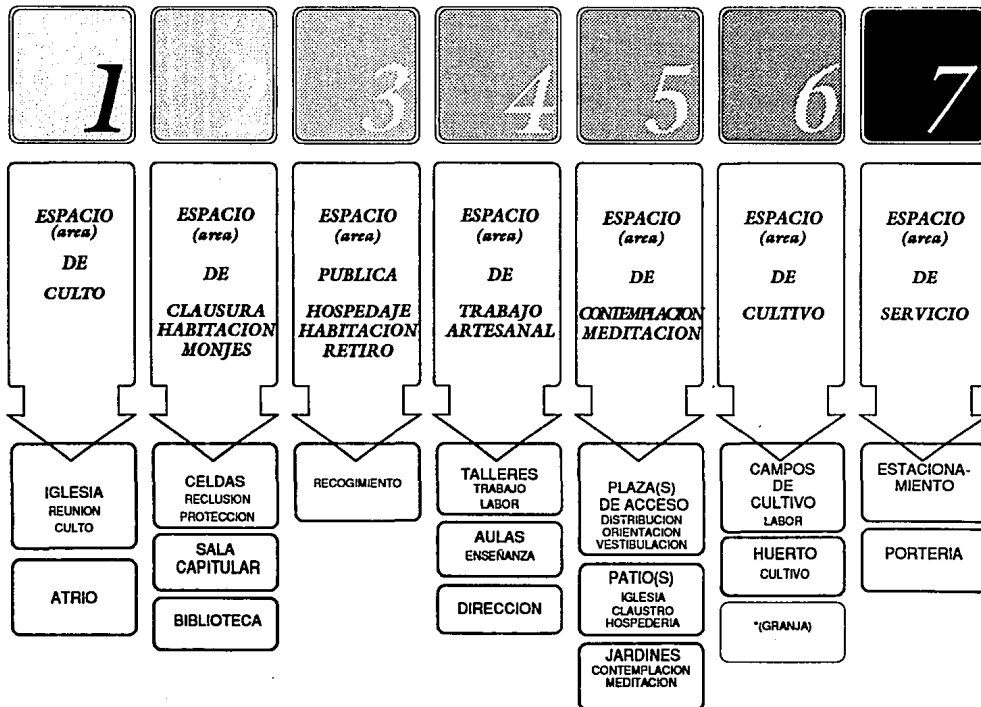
1

ESPACIO (area) DE CULTO

IGLESIA
REUNION
CULTO

ATRIO

ESPACIO (area) DE CLAUSURA HABITACION MONJES

CELDAS
RECLUSION
PROTECCION

SALA CAPITULAR

BIBLIOTECA

3

ESPACIO (area) PUBLICA HOSPEDAJE HABITACION RETIRO

RECOGIMIENTO

4

ESPACIO (area) DE TRABAJO ARTESANAL

TALLERES
TRABAJO
LABOR

AULAS
ENSEÑANZA

DIRECCION

5

ESPACIO (area) DE CONTEMPLACION MEDITACION

PLAZA(S) DE ACCESO
DISTRIBUCION
ORIENTACION
VESTIBULACION

PATIO(S)
IGLESIA
CLAUSTRO
HOSPEDERIA

JARDINES
CONTEMPLACION
MEDITACION

6

ESPACIO (area) DE CULTIVO

CAMPOS DE CULTIVO
LABOR

HUERTO
CULTIVO

*(GRANJA)

7

ESPACIO (area) DE SERVICIO

ESTACIONAMIENTO

PORTERIA